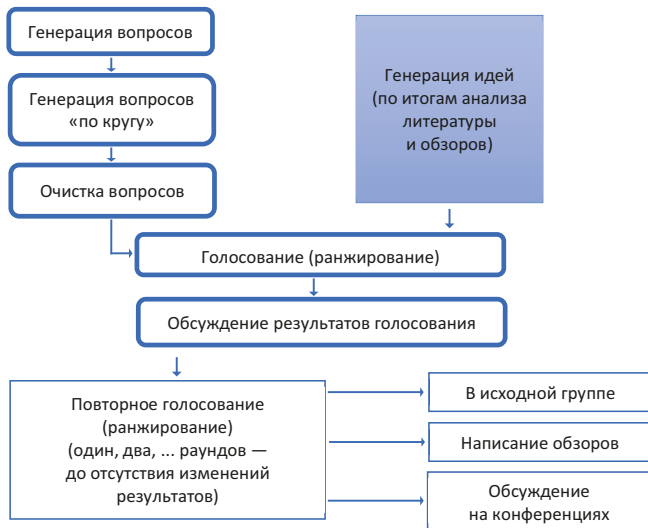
Генерация вопросов

Генерация вопросов «по кругу»

Очистка вопросов

Генерация идей (по итогам анализа литературы и обзоров)

Голосование (ранжирование)

Обсуждение результатов голосования

Повторное голосование (ранжирование) (один, два, ... раундов — до отсутствия изменений результатов)

В исходной группе

Написание обзоров

Обсуждение на конференциях